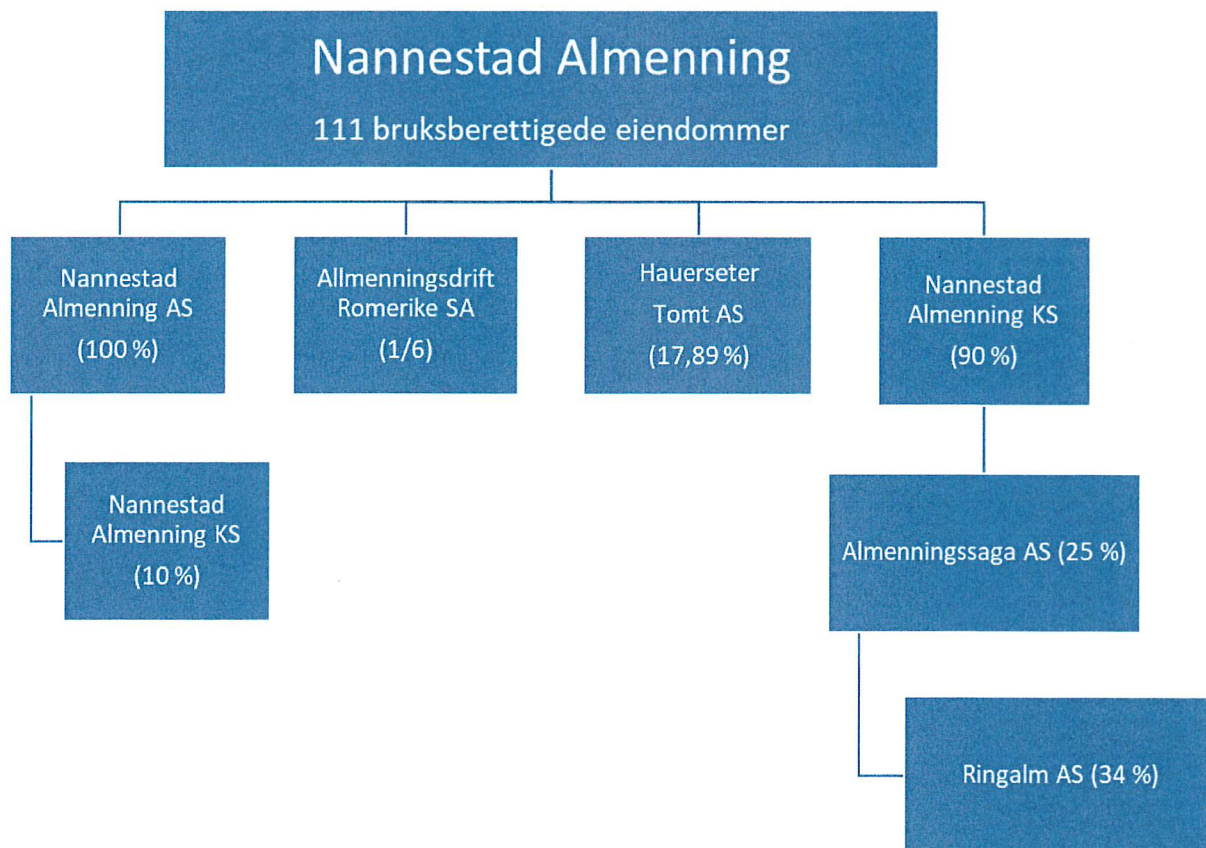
Nannestad Almenning

111 bruksberettigede eiendommer

Nannestad Almenning AS (100 %)

Allmenningsdrift Romerike SA (1/6)

Hauerseter Tomt AS (17,89 %)

Nannestad Almenning KS (90 %)

Nannestad Almenning KS (10 %)

Almenningssaga AS (25 %)

Ringalm AS (34 %)